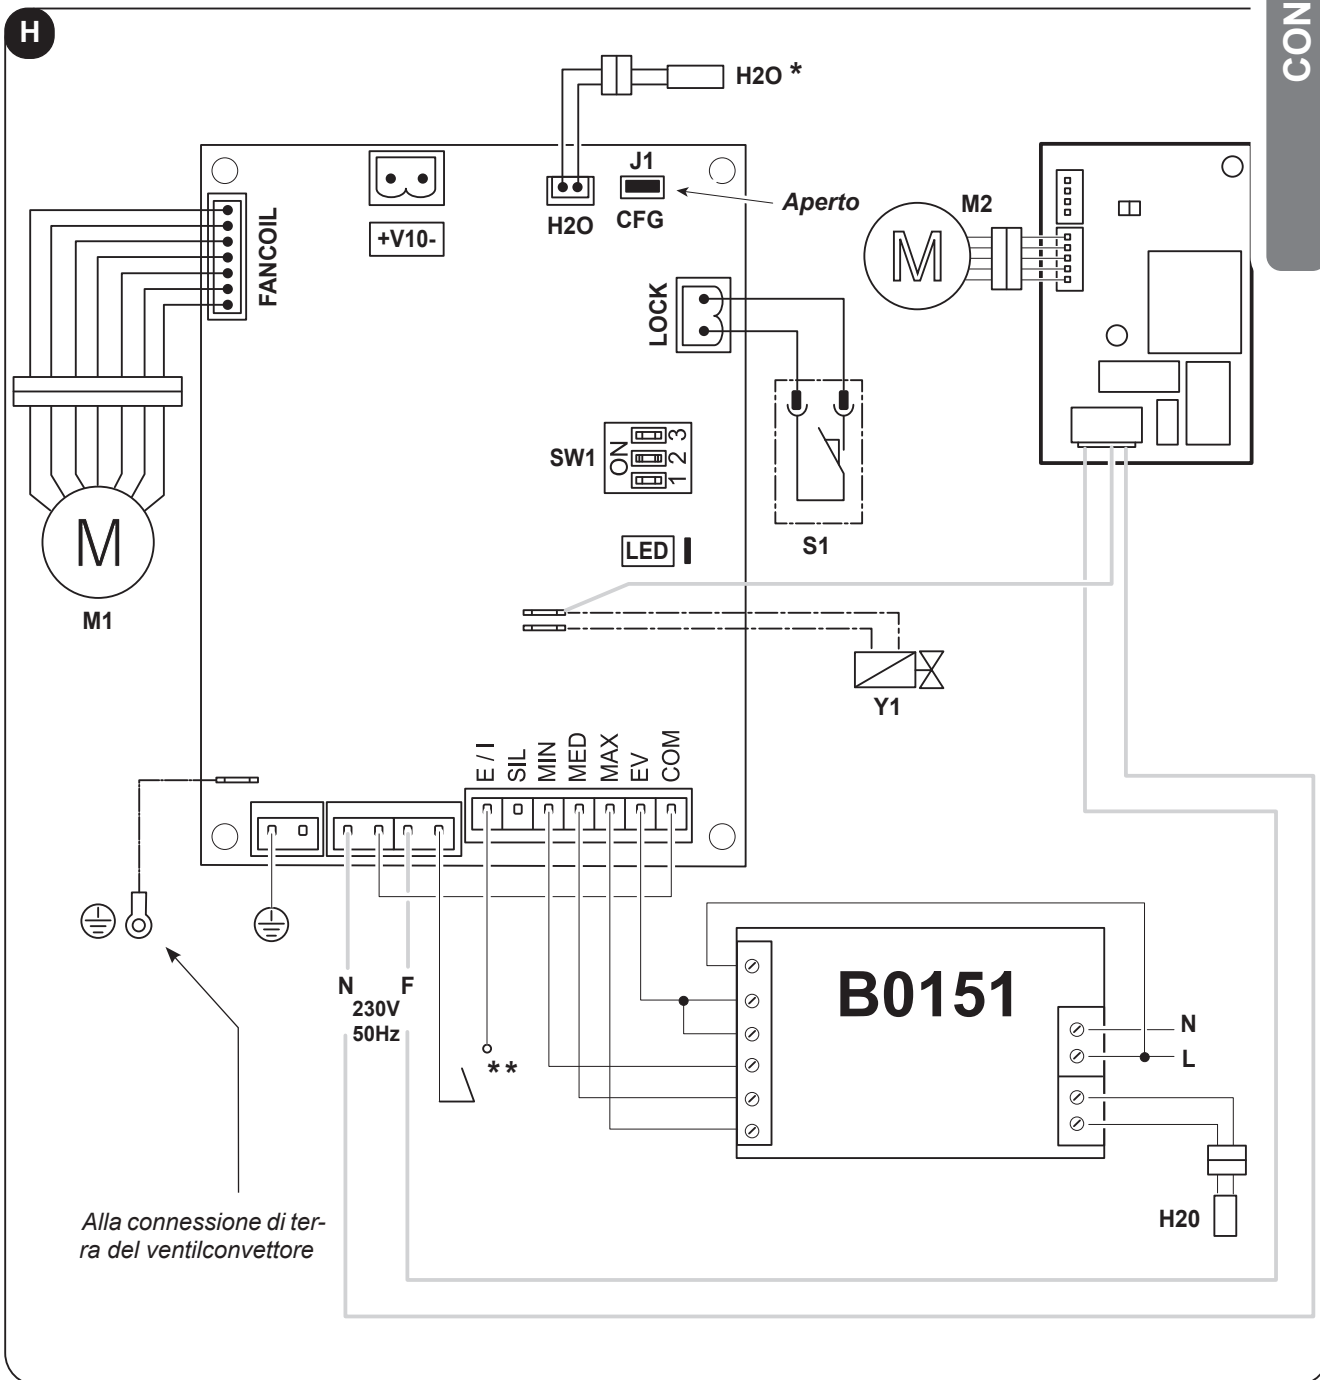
H

CON

H2O *

J1

Aperto

H2O CFG

+V10-

FANCOIL

M2

M

LOCK

SW1 ON 1 2 3

S1

LED

M

M1

Y1

E / I SIL MIN MED MAX EV COM

B0151

N F
230V
50Hz

**

N
L

H20

Alla connessione di terra del ventilconvettore